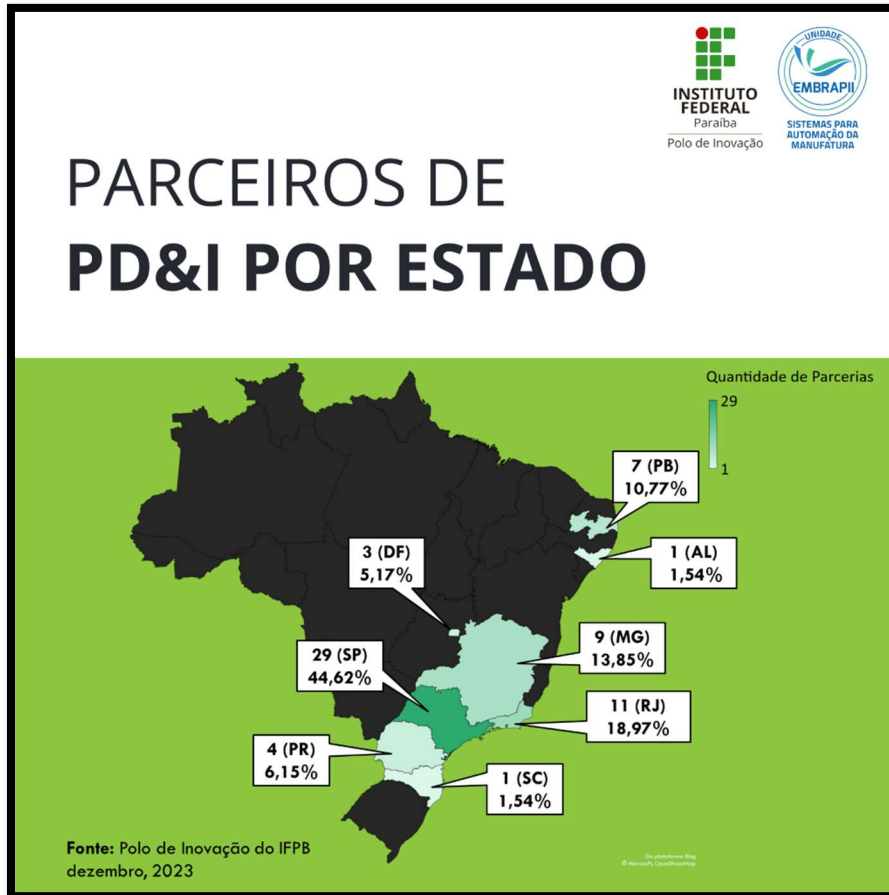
INSTITUTO FEDERAL
Paraíba
Polo de Inovação

UNIDADE
EMBRAPII
SISTEMAS PARA AUTOMAÇÃO DA MANUFATURA

PARCEIROS DE
PD&I POR ESTADO

Quantidade de Parcerias
29
1

7 (PB)
10,77%

1 (AL)
1,54%

3 (DF)
5,17%

9 (MG)
13,85%

29 (SP)
44,62%

11 (RJ)
18,97%

4 (PR)
6,15%

1 (SC)
1,54%

Fonte: Polo de Inovação do IFPB
dezembro, 2023

Da plataforma Bing
© Microsoft, OpenStreetMap